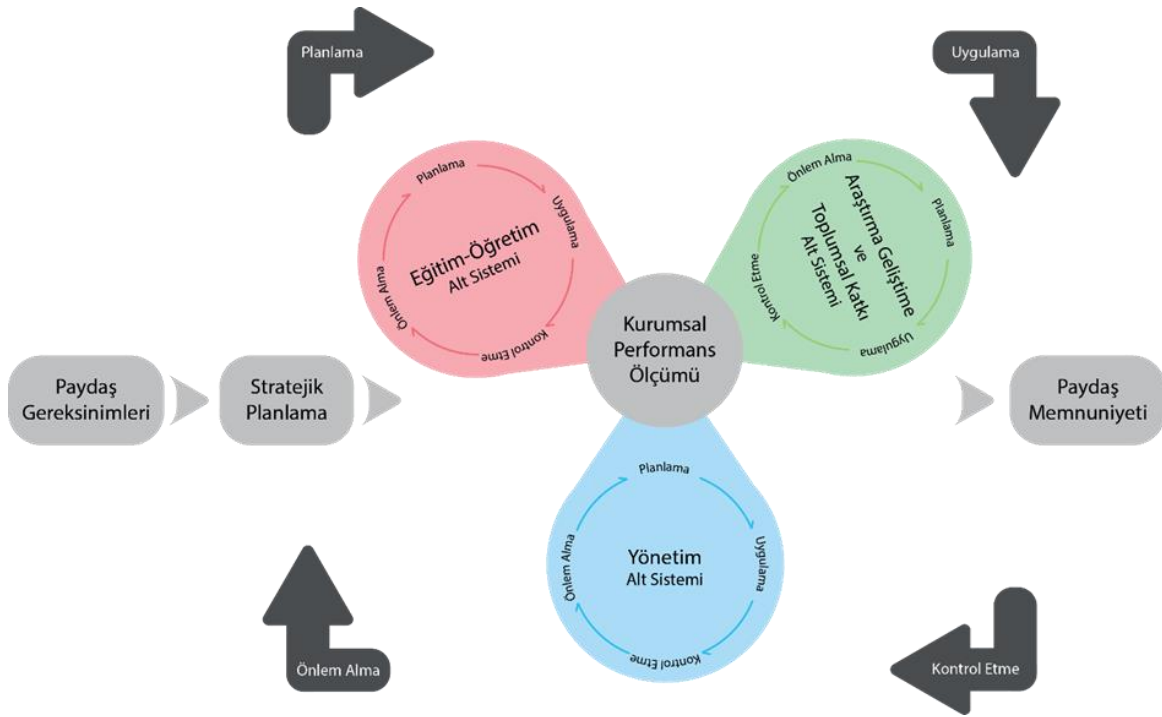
Planlama

Uygulama

Planlama
Uygulama
Eğitim-Öğretim
Alt Sistemi
Kontrol Etme
Önlem Alma

Önlem Alma
Araştırma Geliştirme ve Toplumsal Katkı Alt Sistemi
Planlama
Uygulama
Kontrol Etme

Kurumsal Performans Ölçümü

Paydaş Gereksinimleri

Stratejik Planlama

Paydaş Memnuniyeti

Planlama
Uygulama
Yönetim
Alt Sistemi
Kontrol Etme
Önlem Alma

Önlem Alma

Kontrol Etme